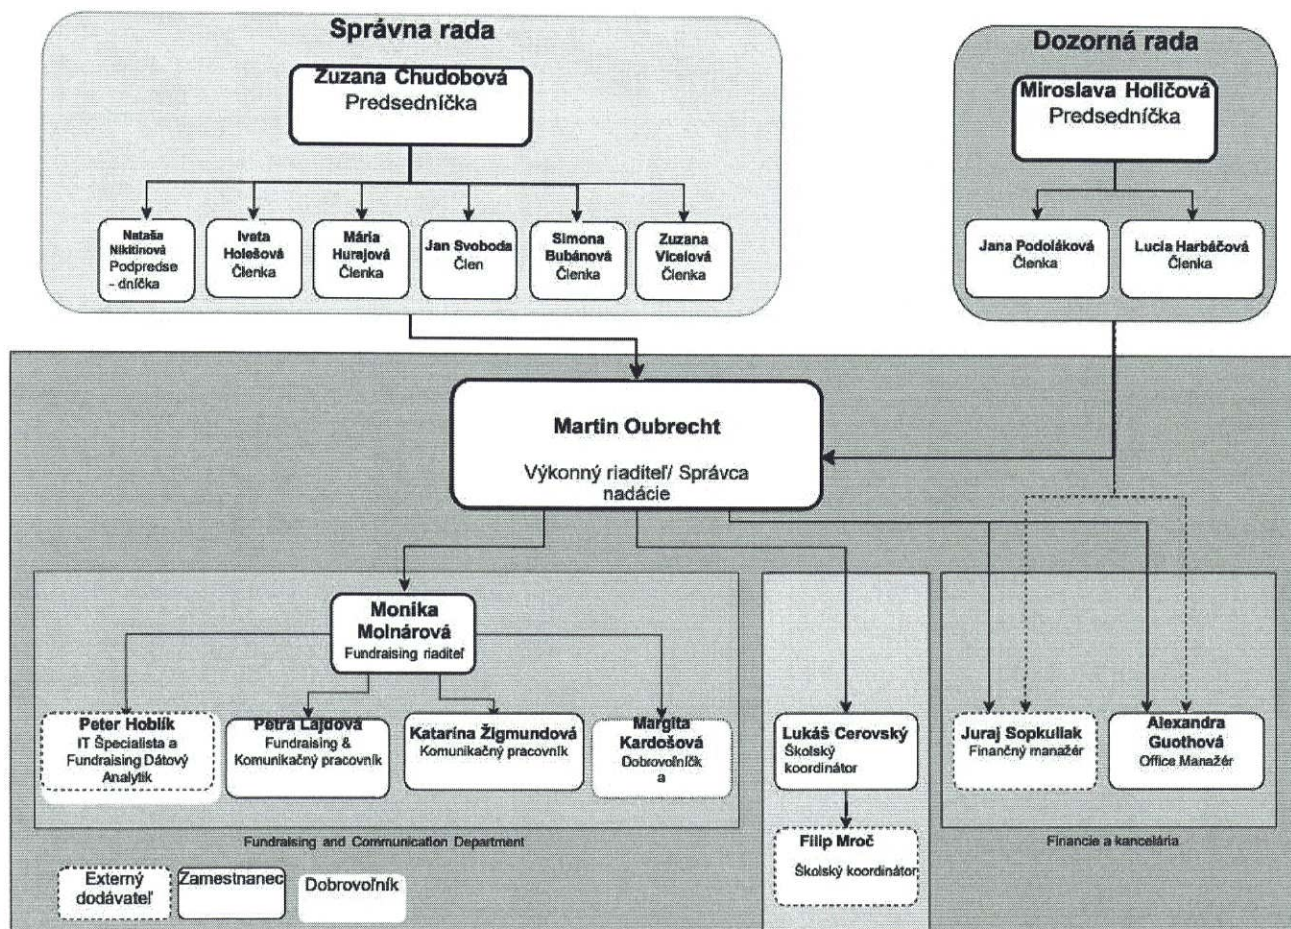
Správna rada

Zuzana Chudobová
Predsedníčka

Nataša Nikitinová
Podpredse - dníčka

Ivata Holešová
Členka

Mária Hurajová
Členka

Jan Svoboda
Člen

Simona Bubánová
Členka

Zuzana Vicelová
Členka

Dozorná rada

Miroslava Holičová
Predsedníčka

Jana Podoláková
Členka

Lucia Harbáčová
Členka

Martin Oubrecht

Výkonný riaditeľ/ Správca nadácie

Monika Molnárová
Fundraising riaditeľ

Peter Hoblík
IT Špecialista a Fundraising Dátový Analytik

Petra Lajdová
Fundraising & Komunikačný pracovník

Katarína Žigmundová
Komunikačný pracovník

Margita Kardošová
Dobrovoľníčk a

Fundraising and Communication Department

Lukáš Cerovský
Školský koordinátor

Filip Mroč
Školský koordinátor

Juraj Sopkullak
Finančný manažér

Alexandra Guothová
Office Manažér

Financie a kancelária

Externý dodávateľ

Zamestnanec

Dobrovoľník